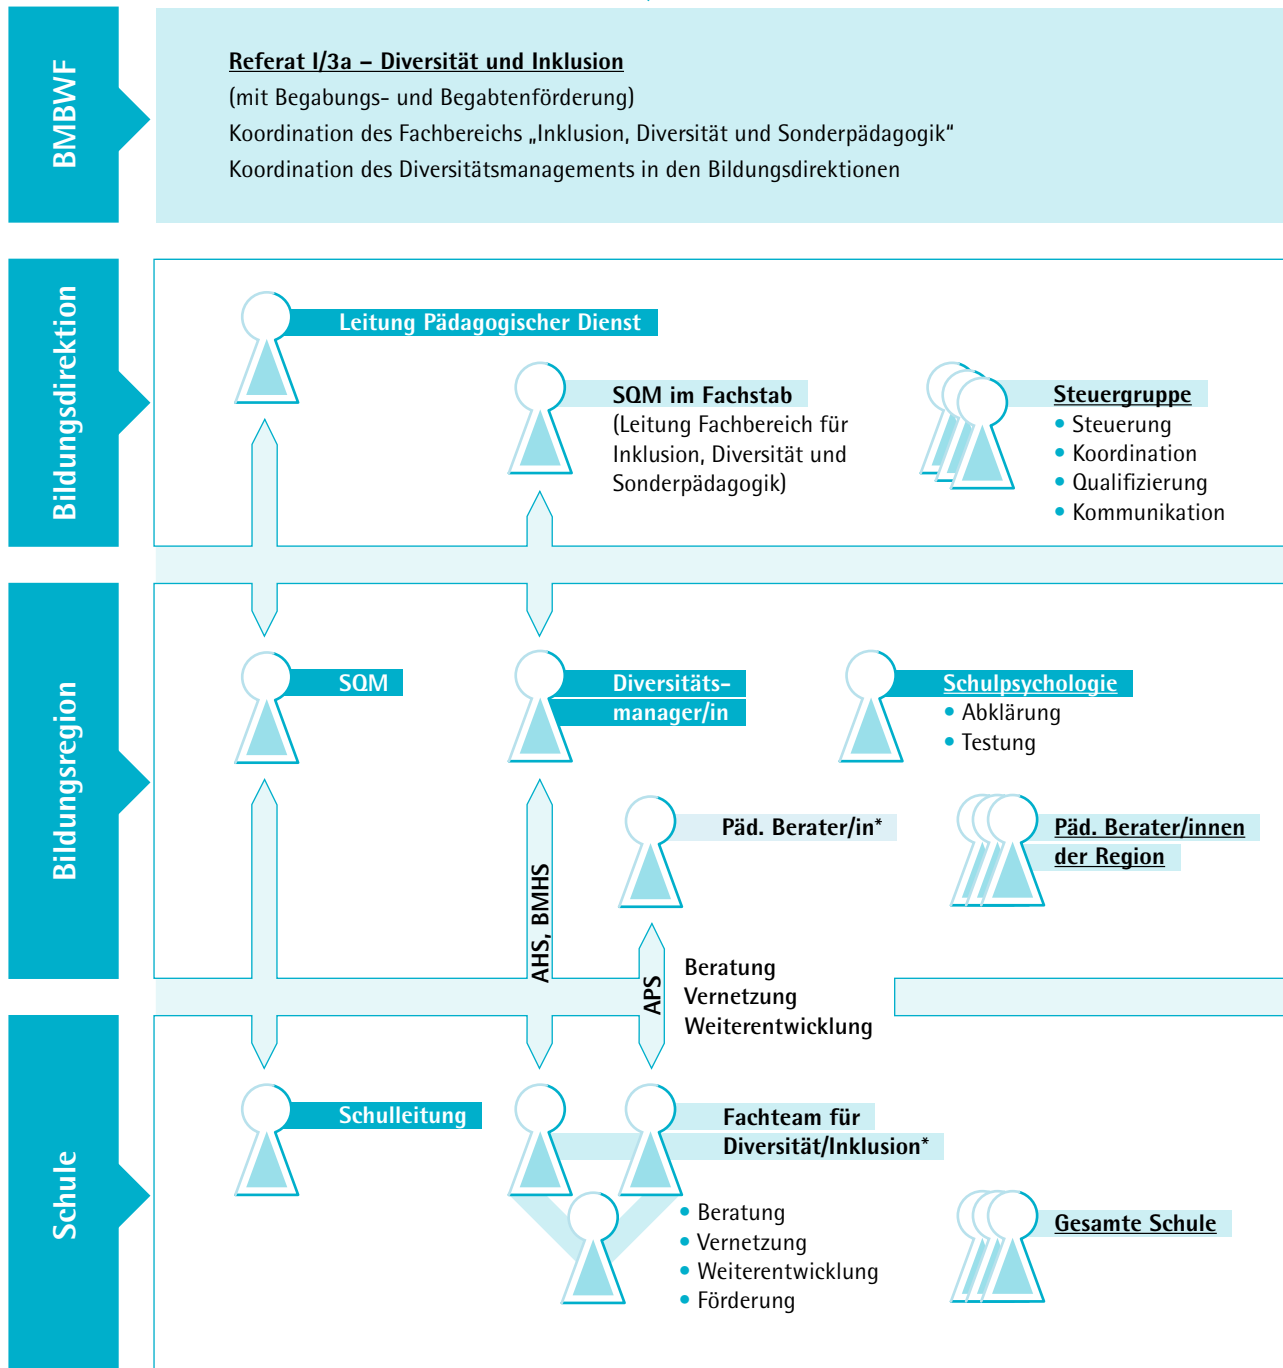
BMBWF

Referat I/3a – Diversität und Inklusion
(mit Begabungs- und Begabtenförderung)
Koordination des Fachbereichs „Inklusion, Diversität und Sonderpädagogik"
Koordination des Diversitätsmanagements in den Bildungsdirektionen

Bildungsdirektion

Leitung Pädagogischer Dienst

SQM im Fachstab
(Leitung Fachbereich für Inklusion, Diversität und Sonderpädagogik)

Steuergruppe
• Steuerung
• Koordination
• Qualifizierung
• Kommunikation

Bildungsregion

SQM

Diversitäts-manager/in

Schulpsychologie
• Abklärung
• Testung

Päd. Berater/in*

Päd. Berater/innen der Region

AHS, BMHS

APS

Beratung
Vernetzung
Weiterentwicklung

Schule

Schulleitung

Fachteam für Diversität/Inklusion*

• Beratung
• Vernetzung
• Weiterentwicklung
• Förderung

Gesamte Schule